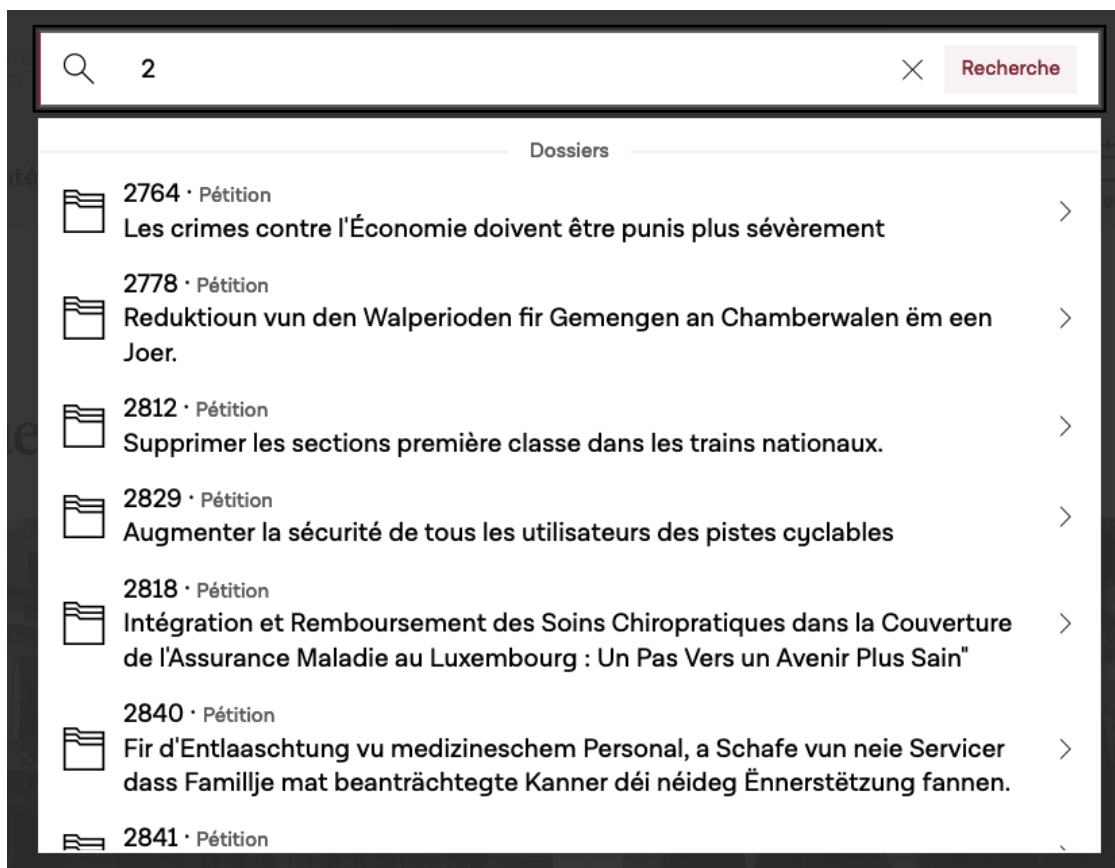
2

Recherche

Dossiers

2764 · Pétition
Les crimes contre l'Économie doivent être punis plus sévèrement

2778 · Pétition
Reduktioun vun den Walperioden fir Gemengen an Chamberwalen ëm een Joer.

2812 · Pétition
Supprimer les sections première classe dans les trains nationaux.

2829 · Pétition
Augmenter la sécurité de tous les utilisateurs des pistes cyclables

2818 · Pétition
Intégration et Remboursement des Soins Chiropratiques dans la Couverture de l'Assurance Maladie au Luxembourg : Un Pas Vers un Avenir Plus Sain"

2840 · Pétition
Fir d'Entlaaschtung vu medizineschem Personal, a Schafe vun neie Servicer dass Famillje mat beanträchtegte Kanner déi néideg Ënnerstëtzung fannen.

2841 · Pétition